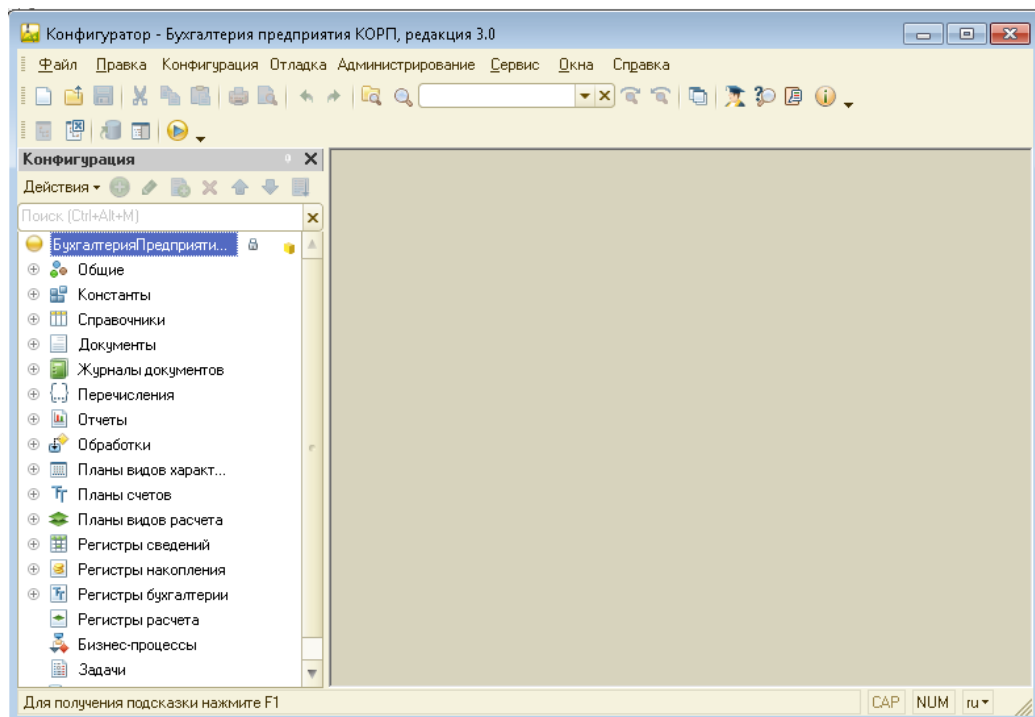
Конфигуратор - Бухгалтерия предприятия КОРП, редакция 3.0

Файл Правка Конфигурация Отладка Администрирование Сервис Окна Справка

Конфигурация

Действия

Поиск (Ctrl+Alt+M)

БухгалтерияПредприяти...
Общие
Константы
Справочники
Документы
Журналы документов
Перечисления
Отчеты
Обработки
Планы видов характ...
Планы счетов
Планы видов расчета
Регистры сведений
Регистры накопления
Регистры бухгалтерии
Регистры расчета
Бизнес-процессы
Задачи

Для получения подсказки нажмите F1

CAP NUM ru